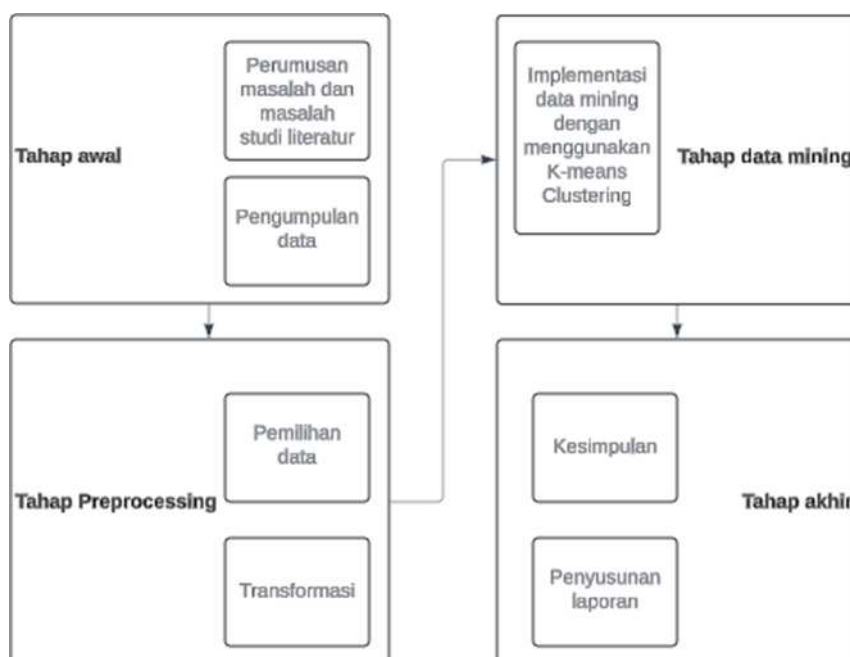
Tahap awal

Perumusan masalah dan masalah studi literatur

Pengumpulan data

Implementasi data mining dengan menggunakan K-means Clustering

Tahap data mining

Tahap Preprocessing

Pemilihan data

Transformasi

Kesimpulan

Penyusunan laporan

Tahap akhir